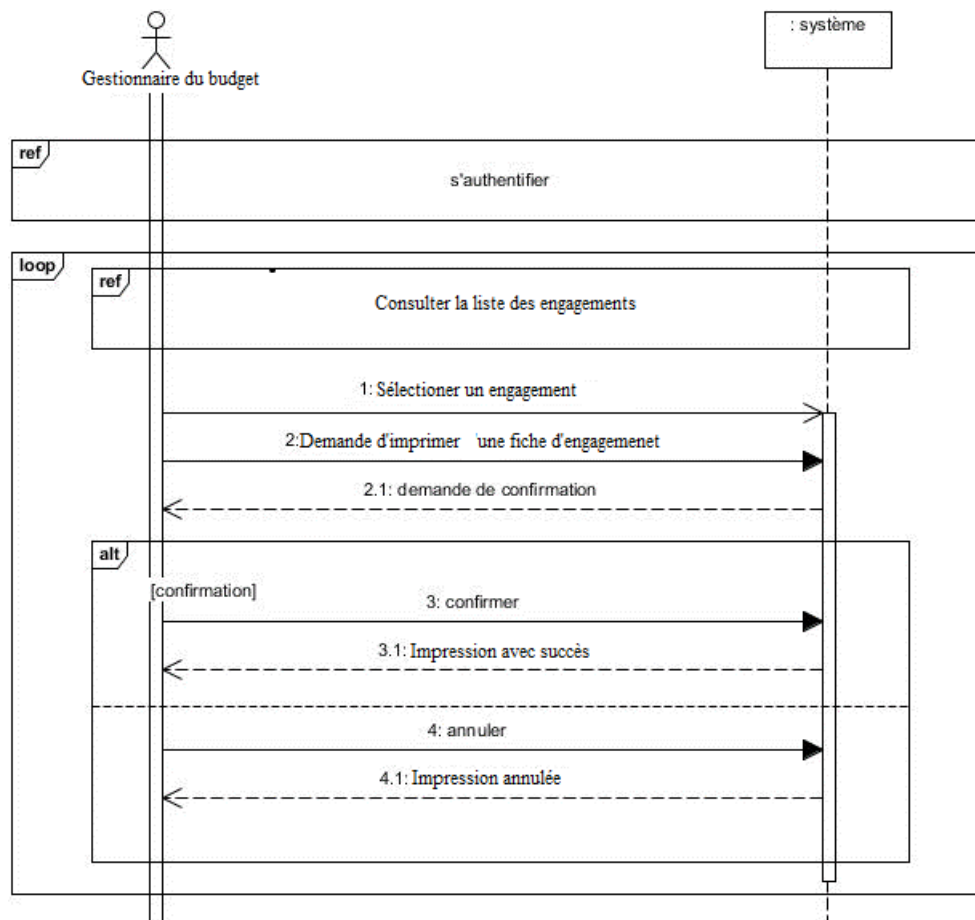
Gestionnaire du budget

: système

ref

s'authentifier

loop

ref

Consulter la liste des engagements

1: Sélectioner un engagement

2:Demande d'imprimer une fiche d'engagemenet

2.1: demande de confirmation

alt

[confirmation]

3: confirmer

3.1: Impression avec succès

4: annuler

4.1: Impression annulée